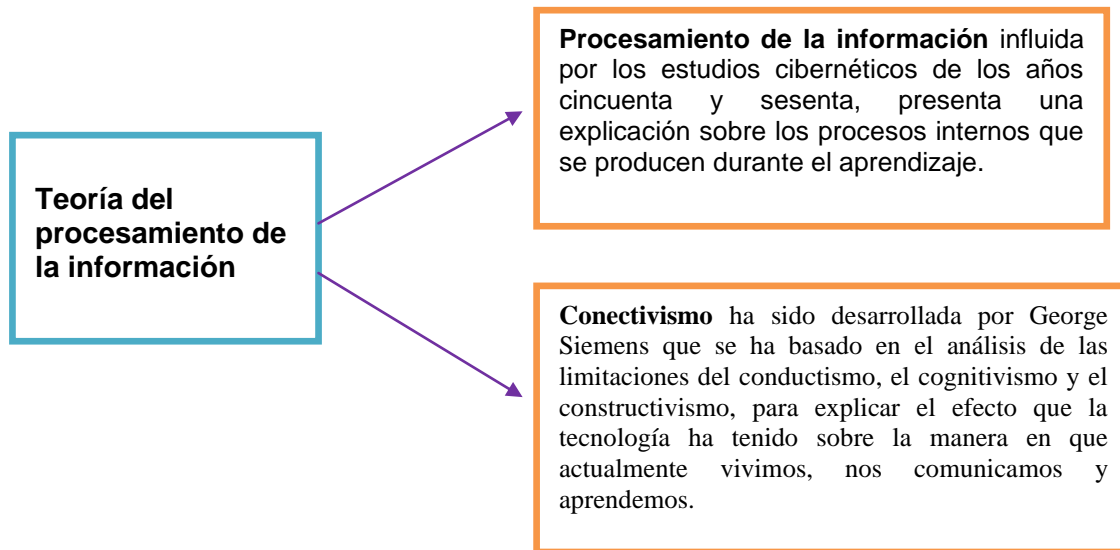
Teoría del procesamiento de la información

Procesamiento de la información influida por los estudios cibernéticos de los años cincuenta y sesenta, presenta una explicación sobre los procesos internos que se producen durante el aprendizaje.

Conectivismo ha sido desarrollada por George Siemens que se ha basado en el análisis de las limitaciones del conductismo, el cognitivismo y el constructivismo, para explicar el efecto que la tecnología ha tenido sobre la manera en que actualmente vivimos, nos comunicamos y aprendemos.